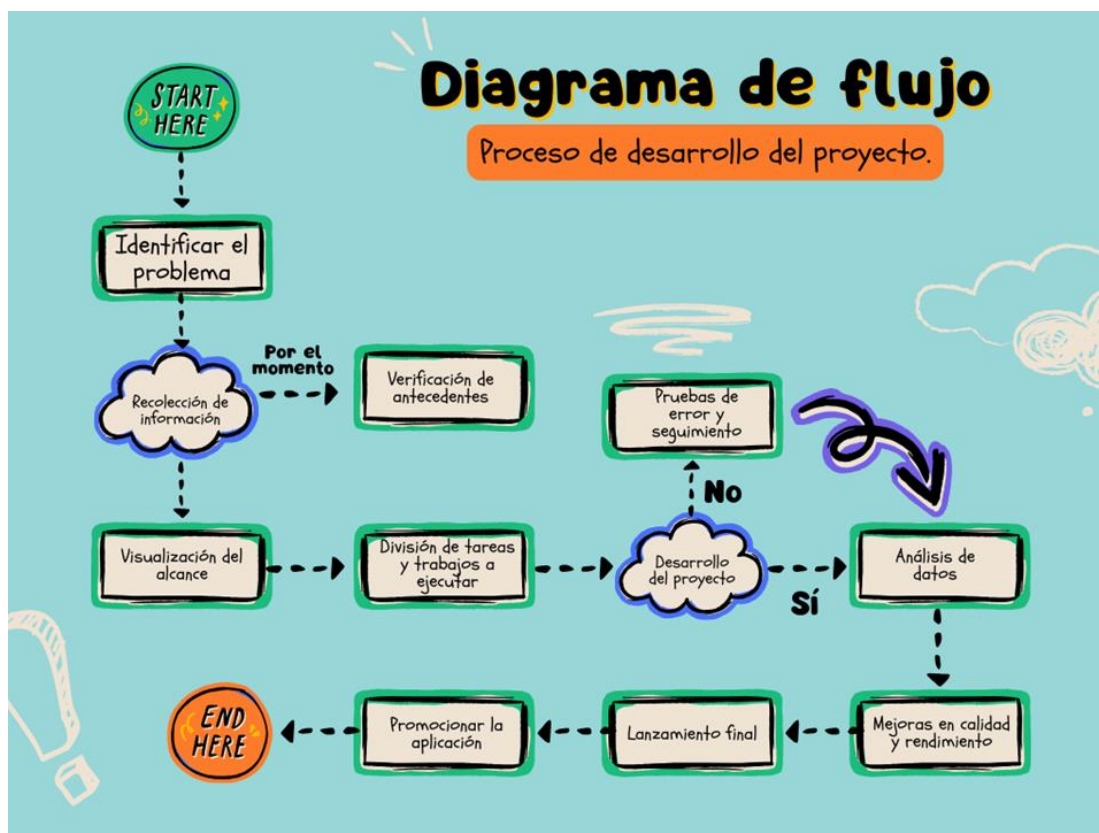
Diagrama de flujo

Proceso de desarrollo del proyecto.

START HERE

Identificar el problema

Recolección de información

Por el momento

Verificación de antecedentes

Pruebas de error y seguimiento

No

Visualización del alcance

División de tareas y trabajos a ejecutar

Desarrollo del proyecto

Sí

Análisis de datos

Mejoras en calidad y rendimiento

Lanzamiento final

Promocionar la aplicación

END HERE